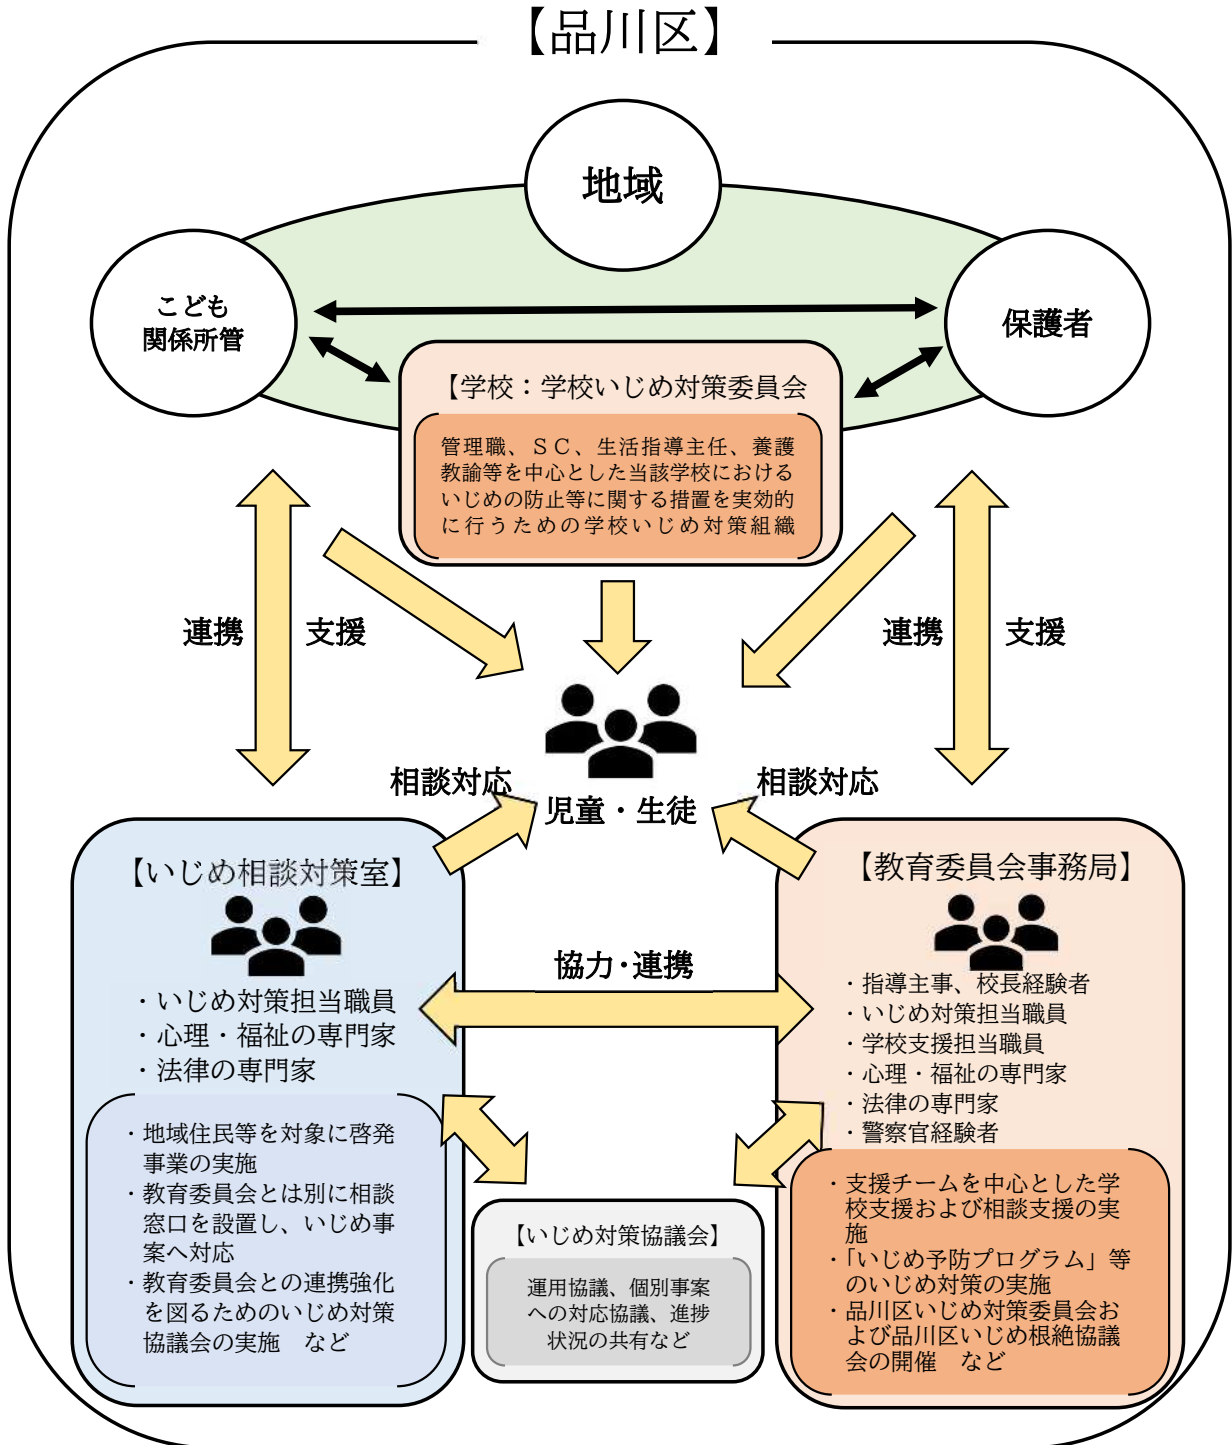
【品川区】

地域

こども
関係所管

保護者

【学校：学校いじめ対策委員会

管理職、ＳＣ、生活指導主任、養護教諭等を中心とした当該学校におけるいじめの防止等に関する措置を実効的に行うための学校いじめ対策組織

連携　支援

連携　支援

相談対応

児童・生徒

相談対応

【いじめ相談対策室】

・いじめ対策担当職員
・心理・福祉の専門家
・法律の専門家

・地域住民等を対象に啓発事業の実施
・教育委員会とは別に相談窓口を設置し、いじめ事案へ対応
・教育委員会との連携強化を図るためのいじめ対策協議会の実施　など

協力･連携

【教育委員会事務局】

・指導主事、校長経験者
・いじめ対策担当職員
・学校支援担当職員
・心理・福祉の専門家
・法律の専門家
・警察官経験者

・支援チームを中心とした学校支援および相談支援の実施
・「いじめ予防プログラム」等のいじめ対策の実施
・品川区いじめ対策委員会および品川区いじめ根絶協議会の開催　など

【いじめ対策協議会】

運用協議、個別事案への対応協議、進捗状況の共有など